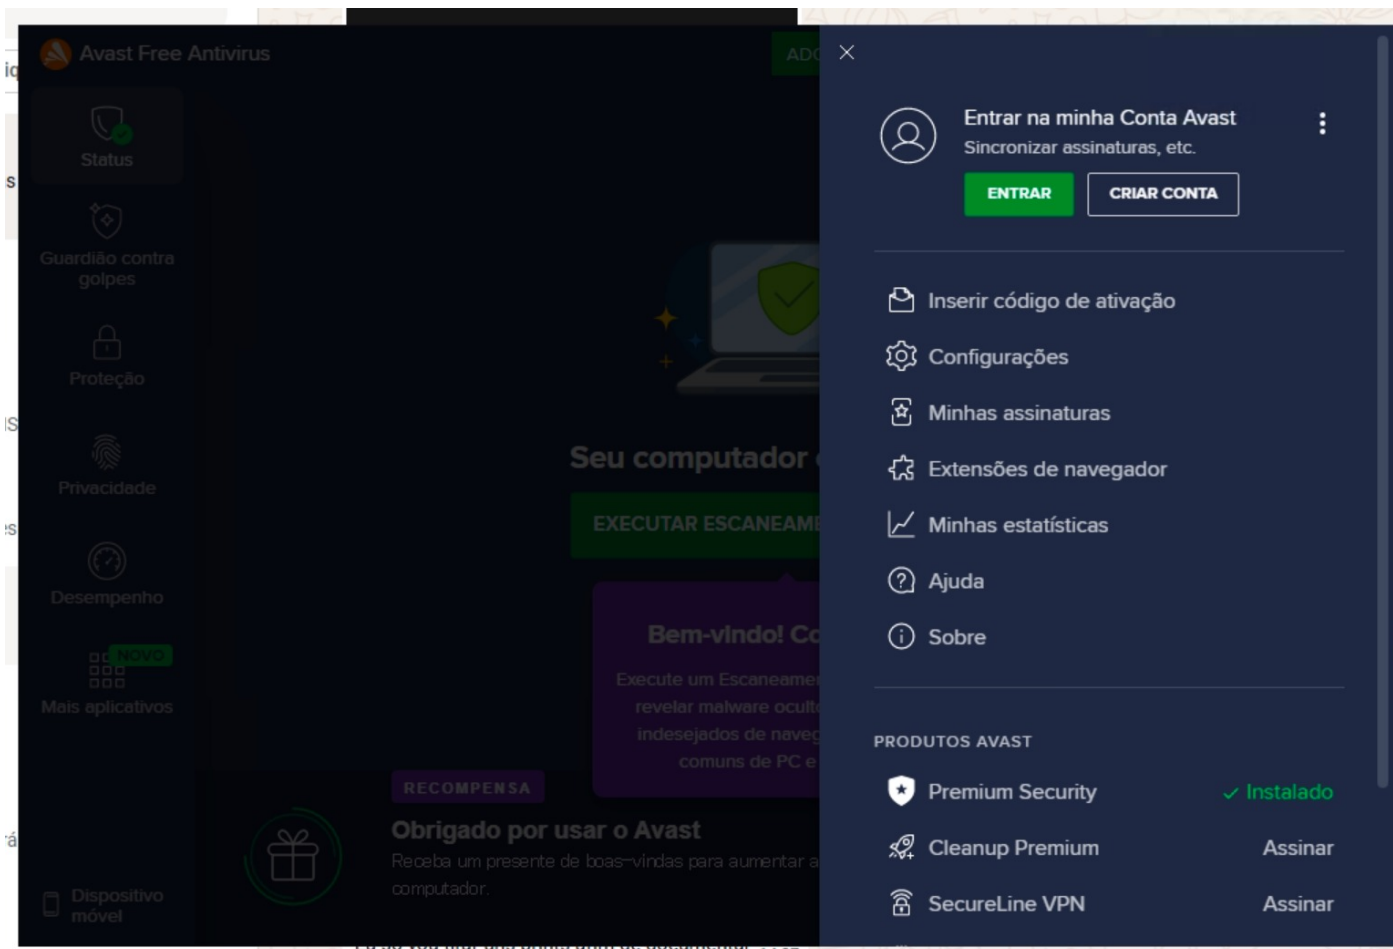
Avast Free Antivirus

ADO

Status

Guardião contra golpes

Proteção

Privacidade

Desempenho

NOVO

Mais aplicativos

Dispositivo móvel

Seu computador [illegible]

EXECUTAR ESCANEAM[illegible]

Bem-vindo! C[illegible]

Execute um Escaneame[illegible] revelar malware ocult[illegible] indesejados de naveg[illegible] comuns de PC e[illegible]

RECOMPENSA

Obrigado por usar o Avast

Receba um presente de boas-vindas para aumentar a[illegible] computador.

Entrar na minha Conta Avast
Sincronizar assinaturas, etc.

ENTRAR
CRIAR CONTA

Inserir código de ativação
Configurações
Minhas assinaturas
Extensões de navegador
Minhas estatísticas
Ajuda
Sobre

PRODUTOS AVAST

Premium Security ✓ Instalado
Cleanup Premium Assinar
SecureLine VPN Assinar